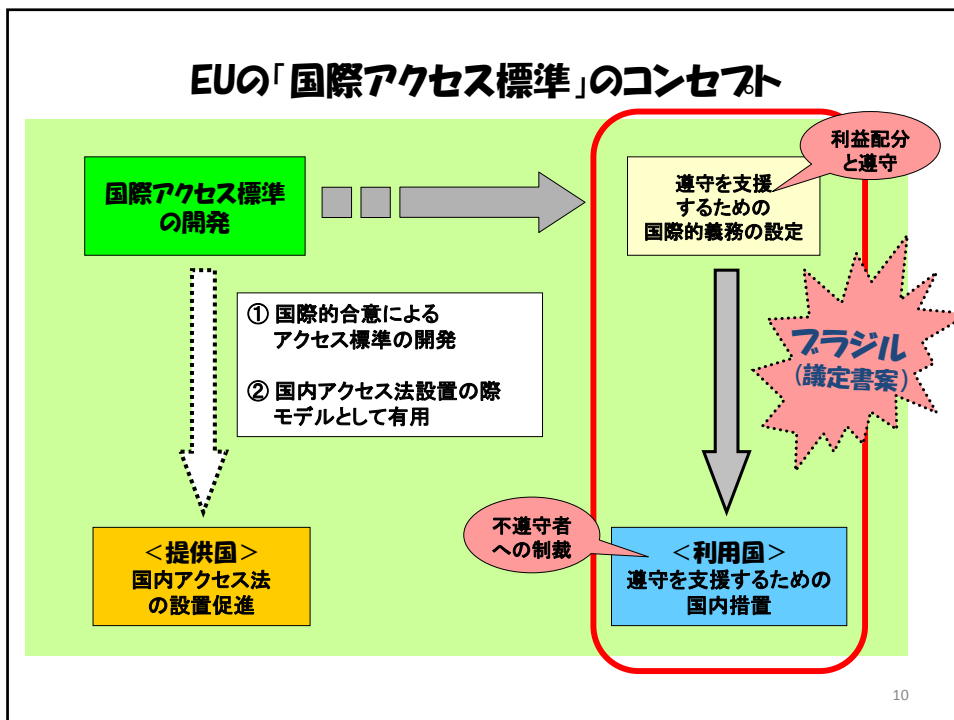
EUの「国際アクセス標準」のコンセプト

国際アクセス標準の開発

① 国際的合意によるアクセス標準の開発

② 国内アクセス法設置の際モデルとして有用

＜提供国＞
国内アクセス法の設置促進

利益配分と遵守

遵守を支援するための国際的義務の設定

ブラジル
（議定書案）

不遵守者への制裁

＜利用国＞
遵守を支援するための国内措置

10